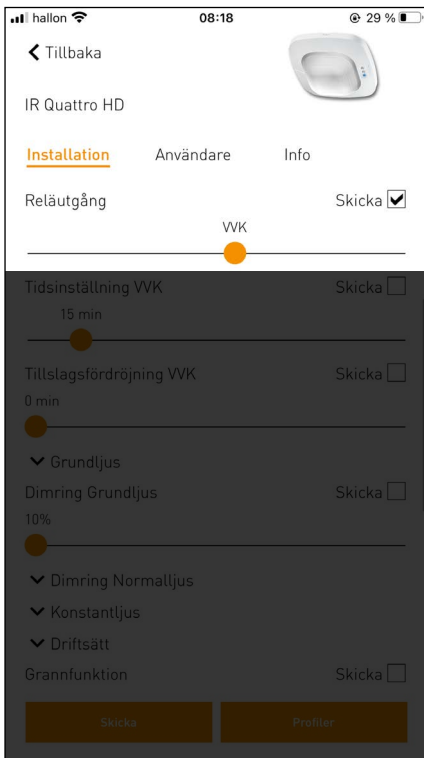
hallon 08:18 29 %

Tillbaka

IR Quattro HD

Installation Användare Info

Reläutgång Skicka

VVK

Tidsinställning VVK Skicka

15 min

Tillslagsfördröjning VVK Skicka

0 min

Grundljus

Dimring Grundljus Skicka

10%

Dimring Normalljus

Konstantljus

Driftsätt

Grannfunktion Skicka

Skicka Profiler